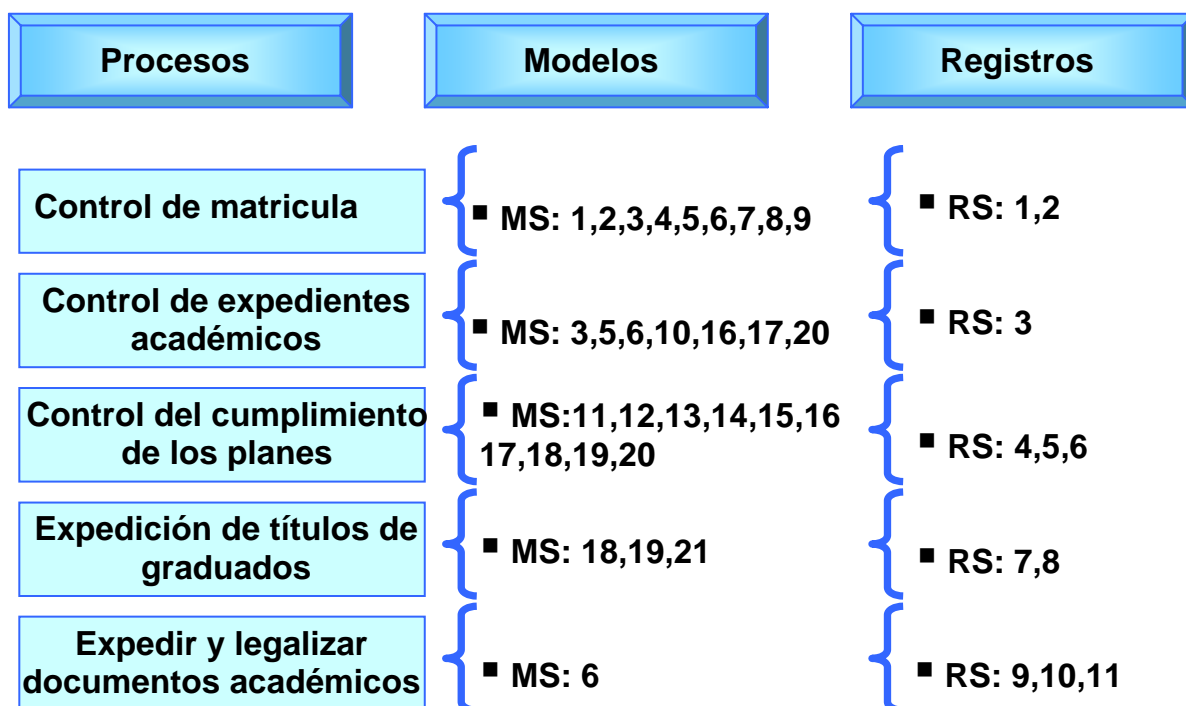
| Procesos | Modelos | Registros |
|---|---|---|
| Control de matricula | ▪ MS: 1,2,3,4,5,6,7,8,9 | ▪ RS: 1,2 |
| Control de expedientes académicos | ▪ MS: 3,5,6,10,16,17,20 | ▪ RS: 3 |
| Control del cumplimiento de los planes | ▪ MS:11,12,13,14,15,16 17,18,19,20 | ▪ RS: 4,5,6 |
| Expedición de títulos de graduados | ▪ MS: 18,19,21 | ▪ RS: 7,8 |
| Expedir y legalizar documentos académicos | ▪ MS: 6 | ▪ RS: 9,10,11 |